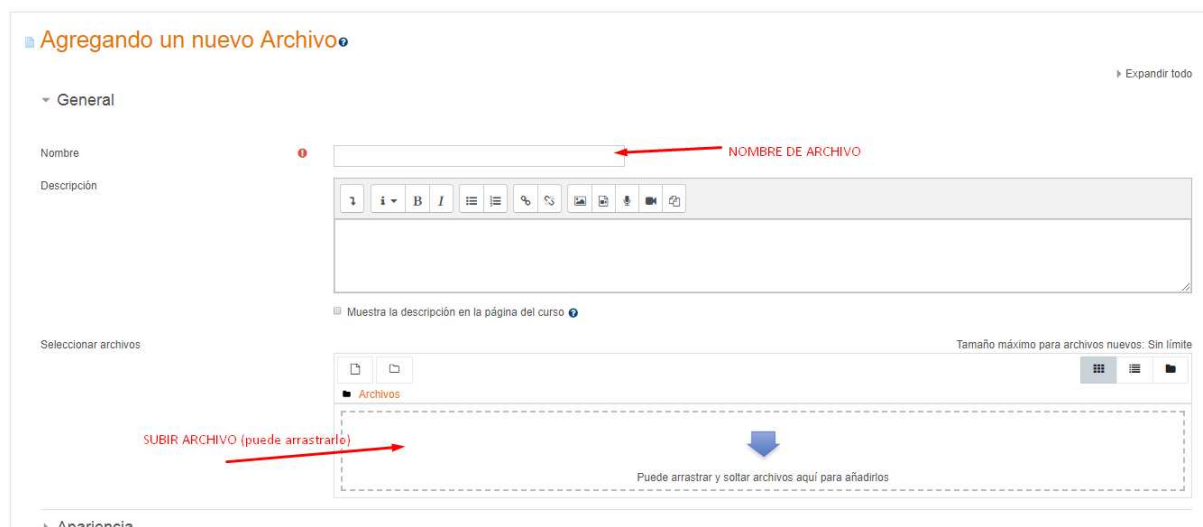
Agregando un nuevo Archivo

Expandir todo

General

Nombre

NOMBRE DE ARCHIVO

Descripción

B I

Muestra la descripción en la página del curso

Seleccionar archivos

Tamaño máximo para archivos nuevos: Sin límite

Archivos

SUBIR ARCHIVO (puede arrastrarlo)

Puede arrastrar y soltar archivos aquí para añadirlos

Apariencia